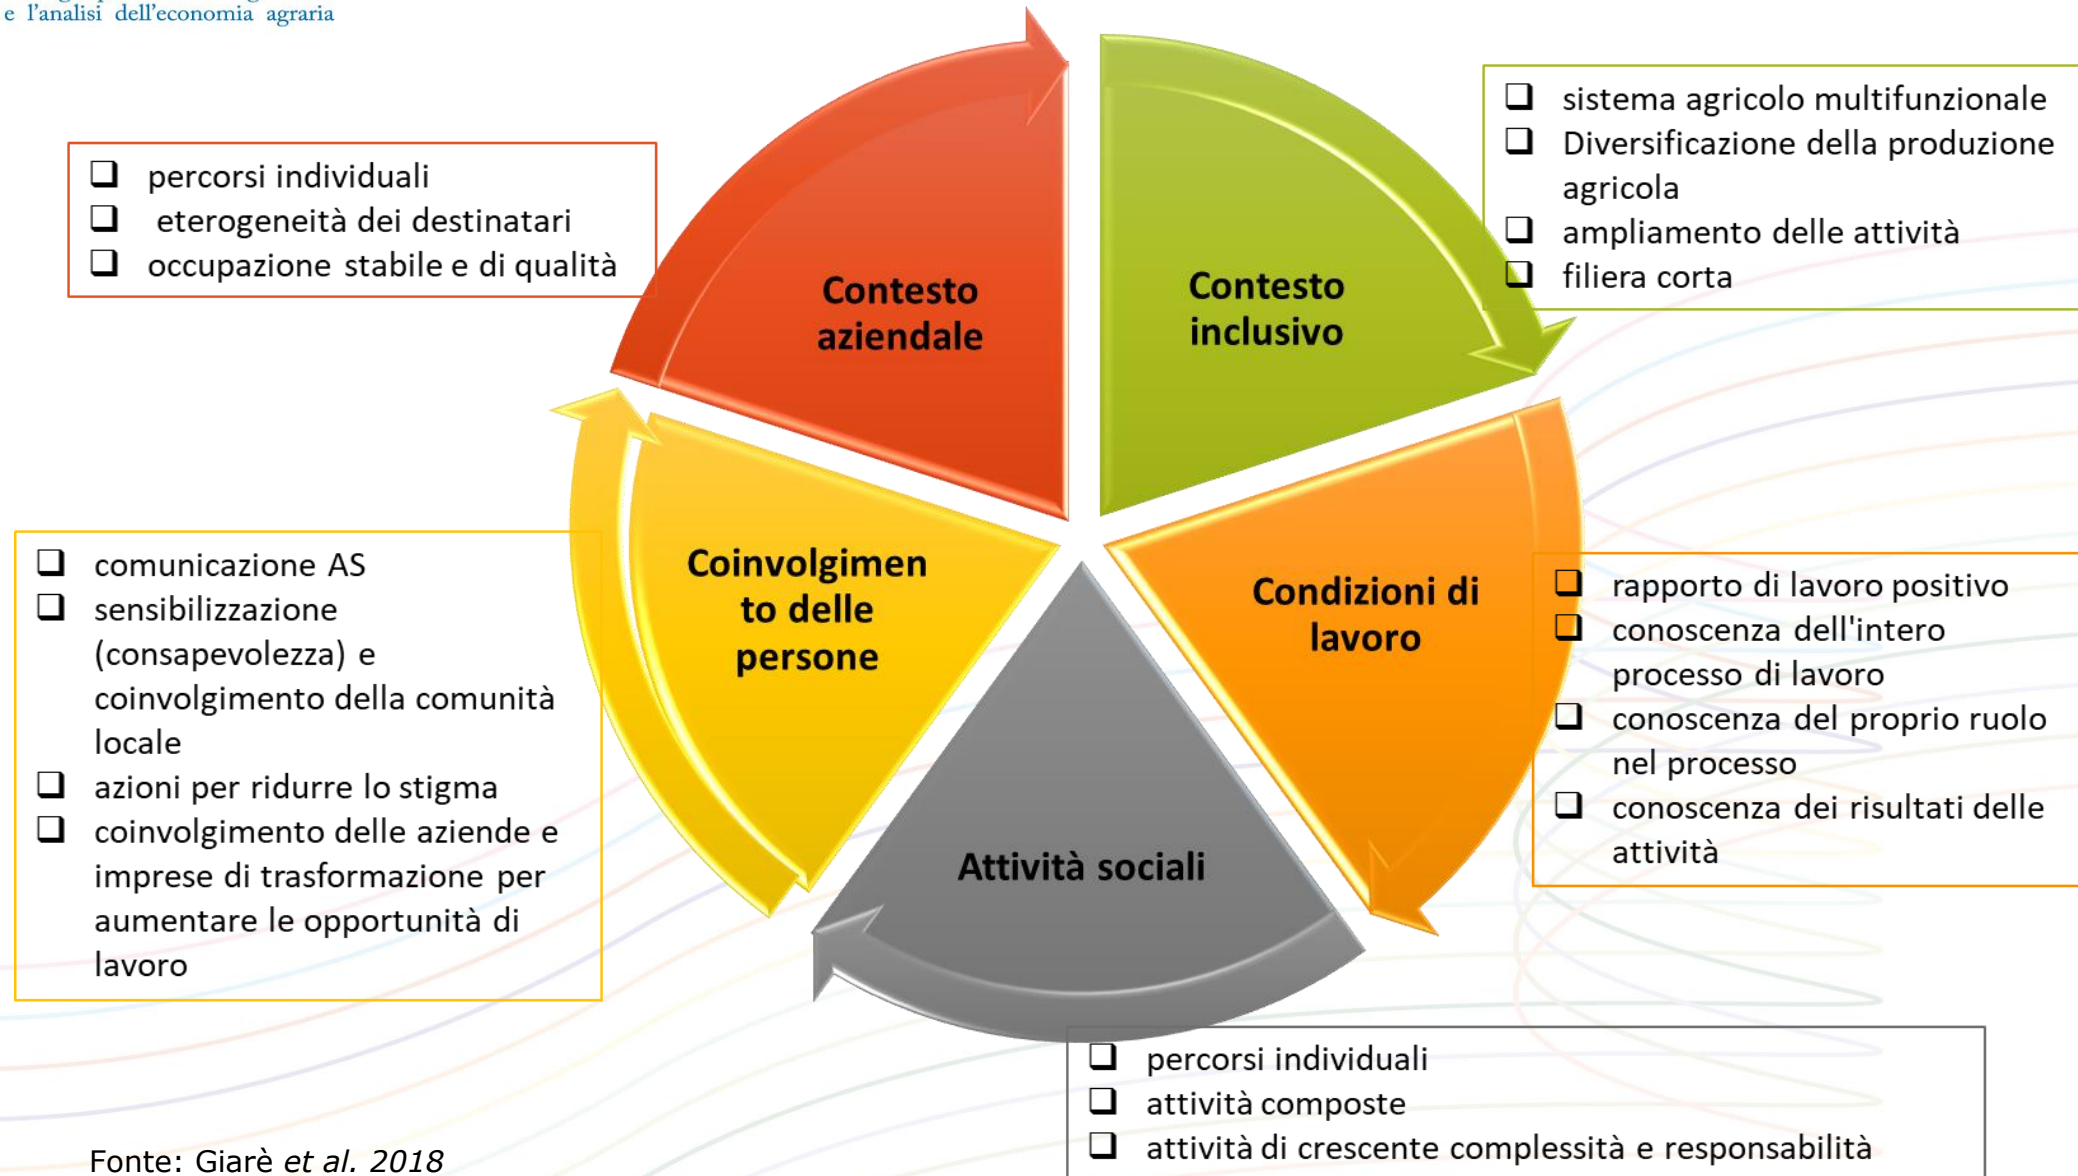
e l'analisi dell'economia agraria

❑ percorsi individuali
❑ eterogeneità dei destinatari
❑ occupazione stabile e di qualità

Contesto aziendale

Contesto inclusivo

❑ sistema agricolo multifunzionale
❑ Diversificazione della produzione agricola
❑ ampliamento delle attività
❑ filiera corta

❑ comunicazione AS
❑ sensibilizzazione (consapevolezza) e coinvolgimento della comunità locale
❑ azioni per ridurre lo stigma
❑ coinvolgimento delle aziende e imprese di trasformazione per aumentare le opportunità di lavoro

Coinvolgimen to delle persone

Condizioni di lavoro

❑ rapporto di lavoro positivo
❑ conoscenza dell'intero processo di lavoro
❑ conoscenza del proprio ruolo nel processo
❑ conoscenza dei risultati delle attività

Attività sociali

❑ percorsi individuali
❑ attività composte
❑ attività di crescente complessità e responsabilità

Fonte: Giarè *et al. 2018*